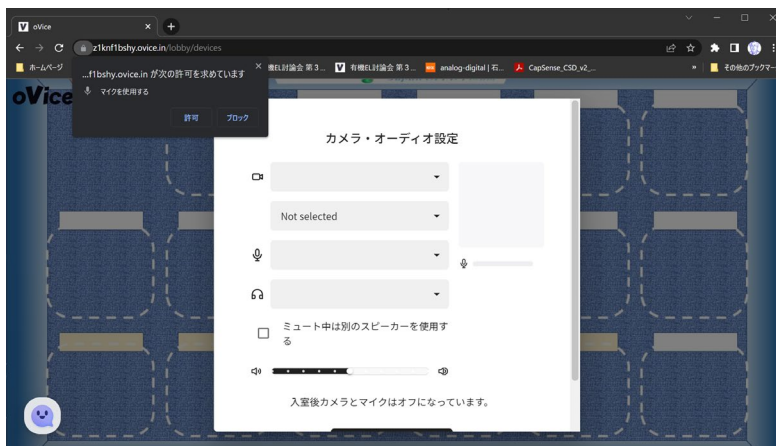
oVice
z1knf1bshy.ovice.in/lobby/devices
ホームページ
…f1bshy.ovice.in が次の許可を求めています
マイクを使用する
許可
ブロック
機EL討論会 第3…
有機EL討論会 第3…
analog-digital | 石…
CapSense_CSD_v2_…
その他のブックマーク
oVice
カメラ・オーディオ設定
Not selected
ミュート中は別のスピーカーを使用する
入室後カメラとマイクはオフになっています。